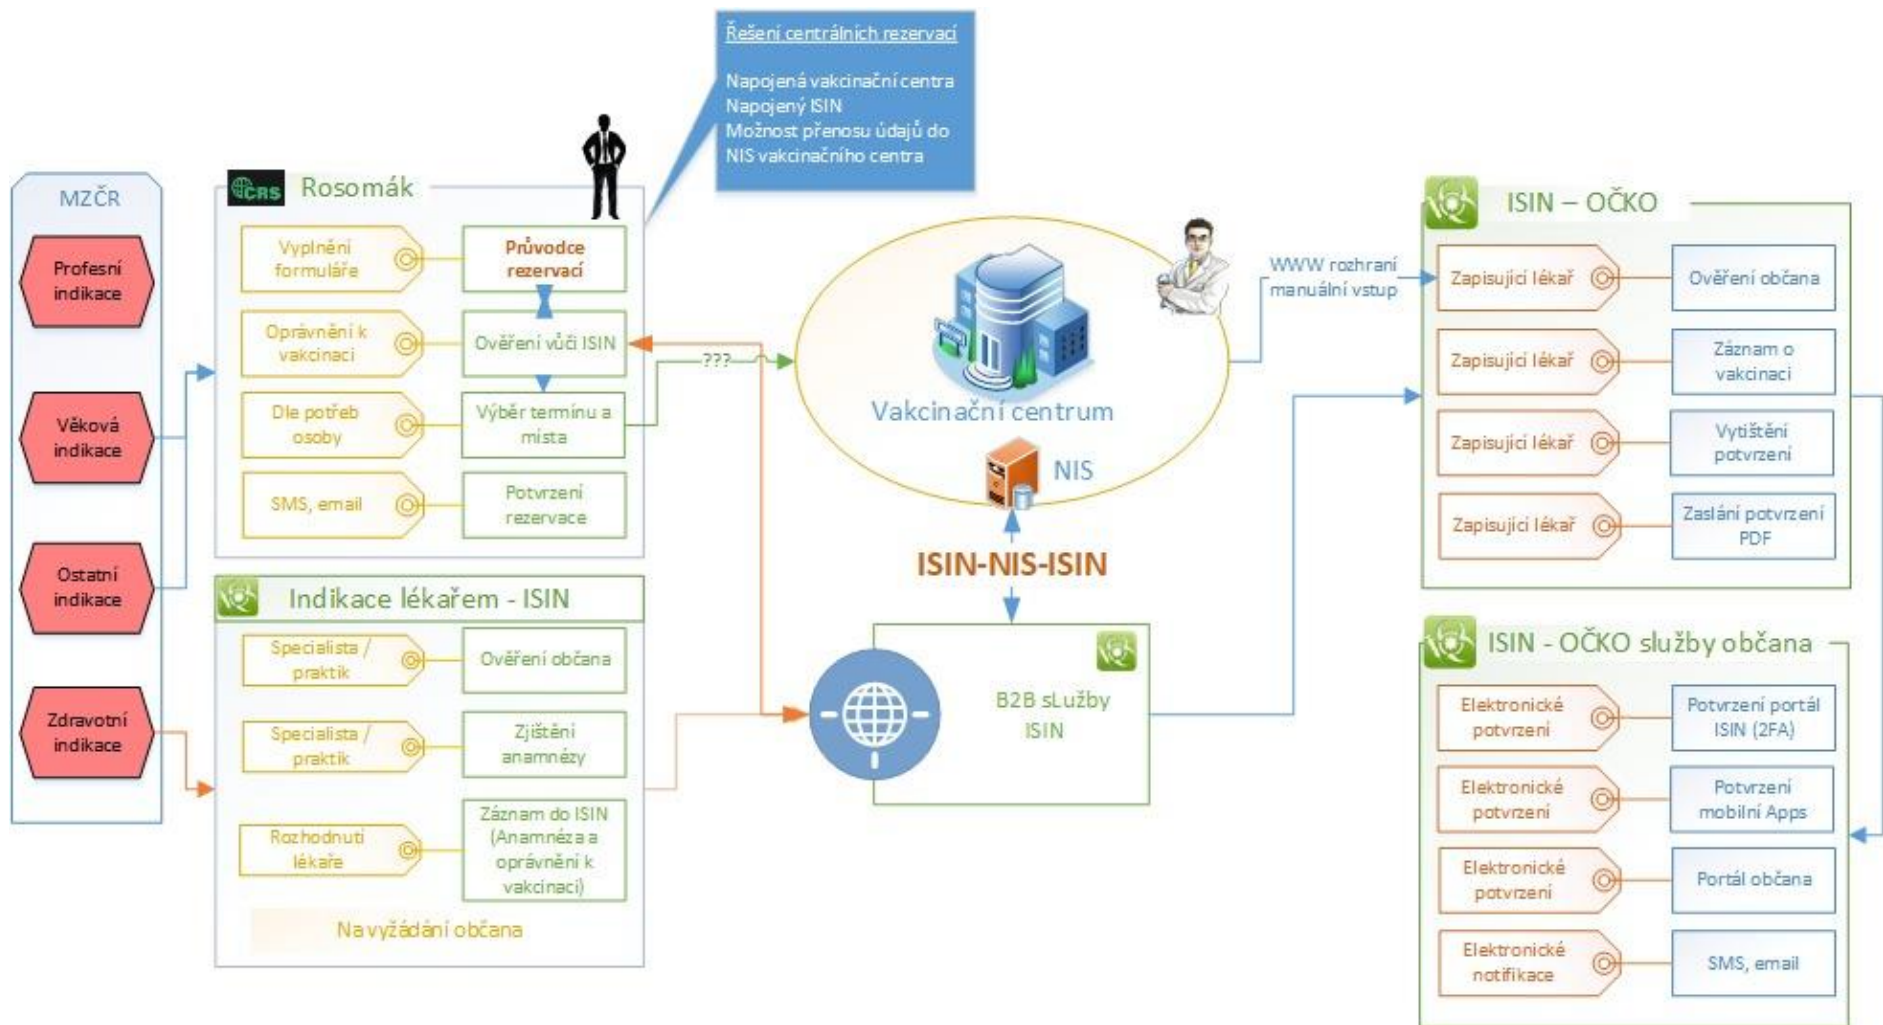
Řešení centrálních rezervací

Napojená vakcinační centra
Napojený ISIN
Možnost přenosu údajů do NIS vakcinačního centra

MZČR

Profesní indikace

Věková indikace

Ostatní indikace

Zdravotní indikace

CRS Rosomák

Vyplnění formuláře

Průvodce rezervací

Oprávnění k vakcinaci

Ověření vůči ISIN

Dle potřeb osoby

Výběr termínu a místa

SMS, email

Potvrzení rezervace

???

Indikace lékařem - ISIN

Specialista / praktik

Ověření občana

Specialista / praktik

Zjištění anamnézy

Rozhodnutí lékaře

Záznam do ISIN (Anamnéza a oprávnění k vakcinaci)

Na vyžádání občana

Vakcinační centrum

NIS

ISIN-NIS-ISIN

B2B sLužby ISIN

WWW rozhraní
manuální vstup

ISIN – OČKO

Zapisující lékař

Ověření občana

Zapisující lékař

Záznam o vakcinaci

Zapisující lékař

Vytištění potvrzení

Zapisující lékař

Zaslání potvrzení PDF

ISIN - OČKO služby občana

Elektronické potvrzení

Potvrzení portál ISIN (2FA)

Elektronické potvrzení

Potvrzení mobilní Apps

Elektronické potvrzení

Portál občana

Elektronické notifikace

SMS, email